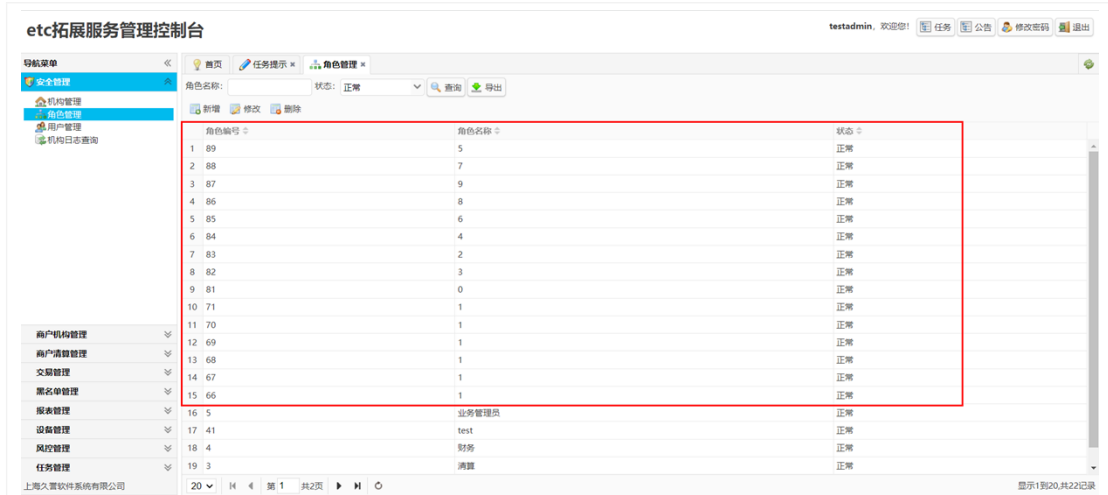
etc拓展服务管理控制台

testadmin，欢迎您！ 任务 公告 修改密码 退出

导航菜单
安全管理
机构管理
角色管理
用户管理
机构日志查询

商户机构管理
商户清算管理
交易管理
黑名单管理
报表管理
设备管理
风控管理
任务管理

上海久营软件系统有限公司

首页 任务提示 × 角色管理 ×

角色名称： 状态： 正常 查询 导出

新增 修改 删除

| | 角色编号 | 角色名称 | 状态 |
|---|---|---|---|
| 1 | 89 | 5 | 正常 |
| 2 | 88 | 7 | 正常 |
| 3 | 87 | 9 | 正常 |
| 4 | 86 | 8 | 正常 |
| 5 | 85 | 6 | 正常 |
| 6 | 84 | 4 | 正常 |
| 7 | 83 | 2 | 正常 |
| 8 | 82 | 3 | 正常 |
| 9 | 81 | 0 | 正常 |
| 10 | 71 | 1 | 正常 |
| 11 | 70 | 1 | 正常 |
| 12 | 69 | 1 | 正常 |
| 13 | 68 | 1 | 正常 |
| 14 | 67 | 1 | 正常 |
| 15 | 66 | 1 | 正常 |
| 16 | 5 | 业务管理员 | 正常 |
| 17 | 41 | test | 正常 |
| 18 | 4 | 财务 | 正常 |
| 19 | 3 | 清算 | 正常 |

20 第 1 共2页

显示1到20,共22记录